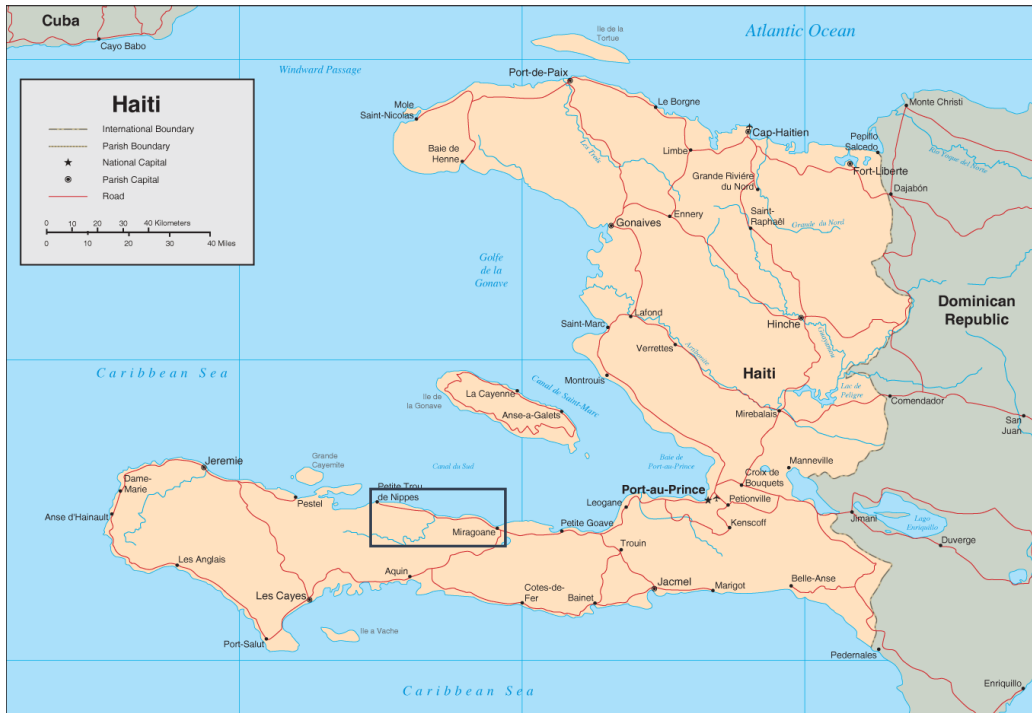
Cuba
Cayo Babo
Ile de la Tortue
Atlantic Ocean
Windward Passage
Port-de-Paix
Haiti
International Boundary
Parish Boundary
National Capital
Parish Capital
Road
0 10 20 30 40 Kilometers
0 10 20 30 40 Miles
Mole Saint-Nicolas
Le Borgne
Cap-Haitien
Monte Christi
Pepillo Salcedo
Baie de Henne
Limbe
Grande Rivière du Nord
Fort-Liberte
Dajabón
Gonaives
Ennery
Saint-Raphaël
Golfe de la Gonave
Dominican Republic
Lafond
Saint-Marc
Hinche
Verrettes
Caribbean Sea
Montrouis
Haiti
La Cayenne
Canal de Saint-Marc
Ile de la Gonave
Anse-a-Galets
Mirebalais
Lac de Peligre
Comendador
San Juan
Jeremie
Grande Cayemite
Canal du Sud
Baie de Port-au-Prince
Manneville
Dame-Marie
Petite Trou de Nippes
Port-au-Prince
Croix de Bouquets
Pestel
Leogane
Petionville
Anse d'Hainault
Miragoane
Petite Goave
Kenscoff
Jimani
Lago Enriquillo
Trouin
Duverge
Les Anglais
Aquin
Jacmel
Marigot
Belle-Anse
Les Cayes
Cotes-de-Fer
Bainet
Ile a Vache
Port-Salut
Pedernales
Caribbean Sea
Enriquillo